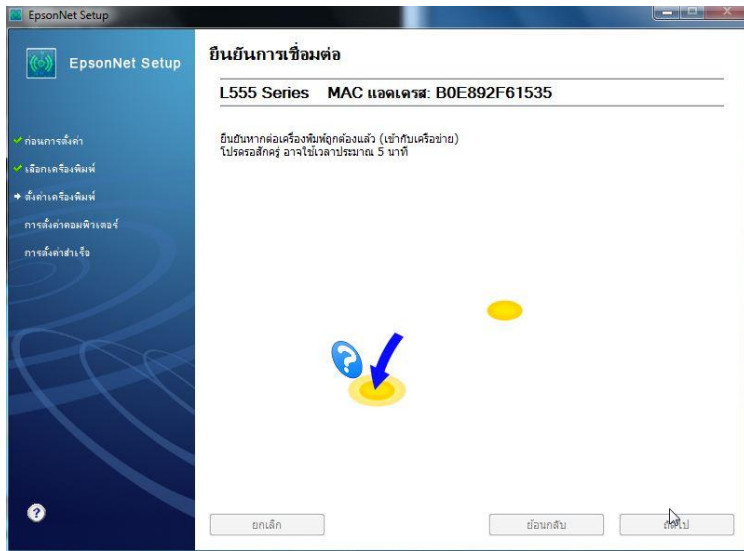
EpsonNet Setup

EpsonNet Setup

ก่อนการตั้งค่า

เลือกเครื่องพิมพ์

ตั้งค่าเครื่องพิมพ์

การตั้งค่าคอมพิวเตอร์

การตั้งค่าสำเร็จ

ยืนยันการเชื่อมต่อ

L555 Series MAC แอดเดรส: B0E892F61535

ยืนยันหากต่อเครื่องพิมพ์ถูกต้องแล้ว (เข้ากับเครือข่าย)
โปรดรอสักครู่ อาจใช้เวลาประมาณ 5 นาที

ยกเลิก

ย้อนกลับ

ถัดไป